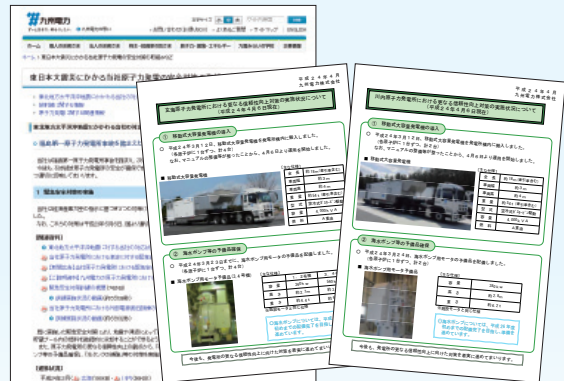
九州電力

東日本大震災にかかる当社原子力発電所の安全対策

平成２４年４月
九州電力株式会社

玄海原子力発電所における更なる信頼性向上対策の実施状況について
（平成２４年４月６日現在）

①　移動式大容量電源車の導入

■　移動式大容量電源車

②　海水ポンプ用の予備品確保

■　海水ポンプ用モータ予備品

平成２４年４月
九州電力株式会社

川内原子力発電所における更なる信頼性向上対策の実施状況について
（平成２４年４月６日現在）

①　移動式大容量電源車の導入

■　移動式大容量電源車

②　海水ポンプ用の予備品確保

■　海水ポンプ用モータ予備品